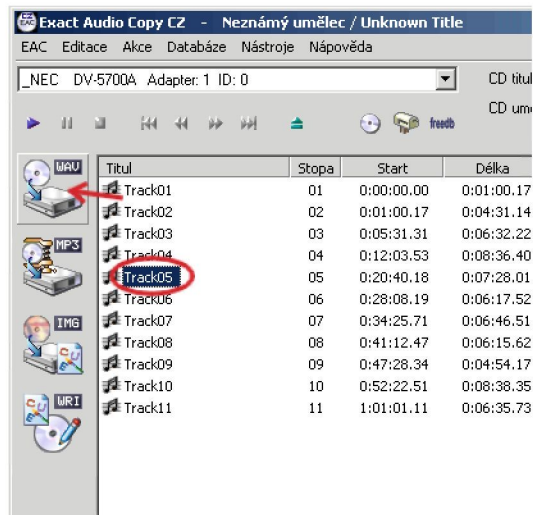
Exact Audio Copy CZ - Neznámý umělec / Unknown Title

EAC Editace Akce Databáze Nástroje Nápověda

_NEC DV-5700A Adapter: 1 ID: 0

CD titul

CD um

freedb

WAV

MP3

IMG

WRI

| Titul | Stopa | Start | Délka |
|---|---|---|---|
| Track01 | 01 | 0:00:00.00 | 0:01:00.17 |
| Track02 | 02 | 0:01:00.17 | 0:04:31.14 |
| Track03 | 03 | 0:05:31.31 | 0:06:32.22 |
| Track04 | 04 | 0:12:03.53 | 0:08:36.40 |
| Track05 | 05 | 0:20:40.18 | 0:07:28.01 |
| Track06 | 06 | 0:28:08.19 | 0:06:17.52 |
| Track07 | 07 | 0:34:25.71 | 0:06:46.51 |
| Track08 | 08 | 0:41:12.47 | 0:06:15.62 |
| Track09 | 09 | 0:47:28.34 | 0:04:54.17 |
| Track10 | 10 | 0:52:22.51 | 0:08:38.35 |
| Track11 | 11 | 1:01:01.11 | 0:06:35.73 |